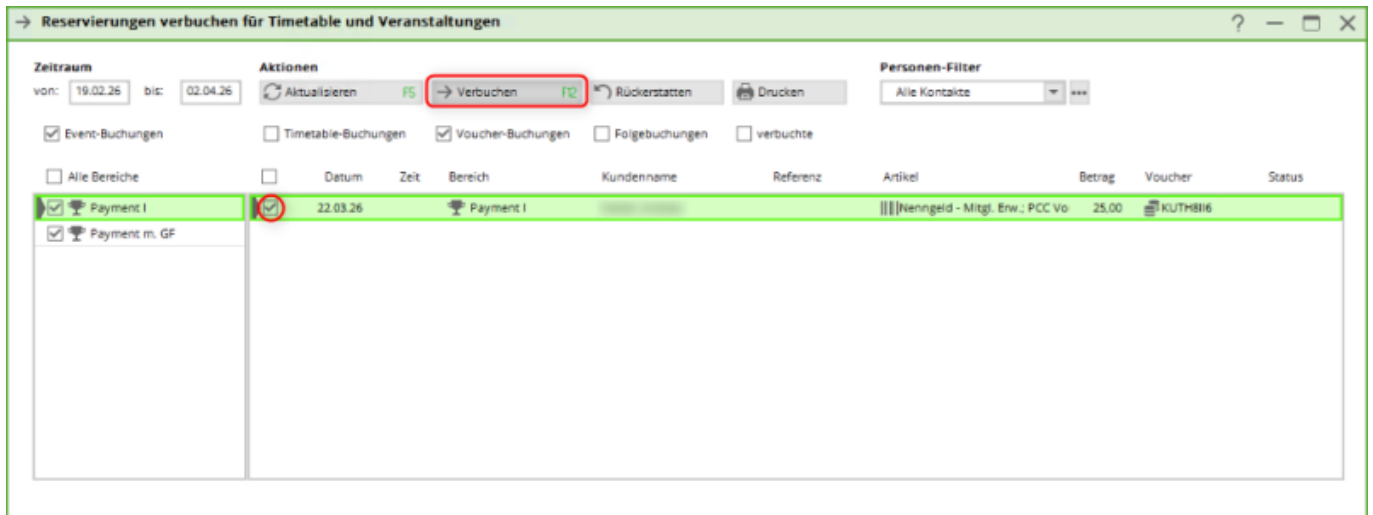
→ Reservierungen verbuchen für Timetable und Veranstaltungen

? — ☐ ✕

Zeitraum
von: 19.02.26 bis: 02.04.26

Aktionen
Aktualisieren F5
→ Verbuchen F12
Rückerstatten
Drucken

Personen-Filter
Alle Kontakte

Event-Buchungen
Timetable-Buchungen
Voucher-Buchungen
Folgebuchungen
verbuchte

Alle Bereiche
Payment I
Payment m. GF

| | Datum | Zeit | Bereich | Kundenname | Referenz | Artikel | Betrag | Voucher | Status |
|---|---|---|---|---|---|---|---|---|---|
| ☑ | 22.03.26 | | Payment I | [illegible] | | Nenngeld - Mitgl. Erw.; PCC Vo | 25,00 | KUTH8I6 | |